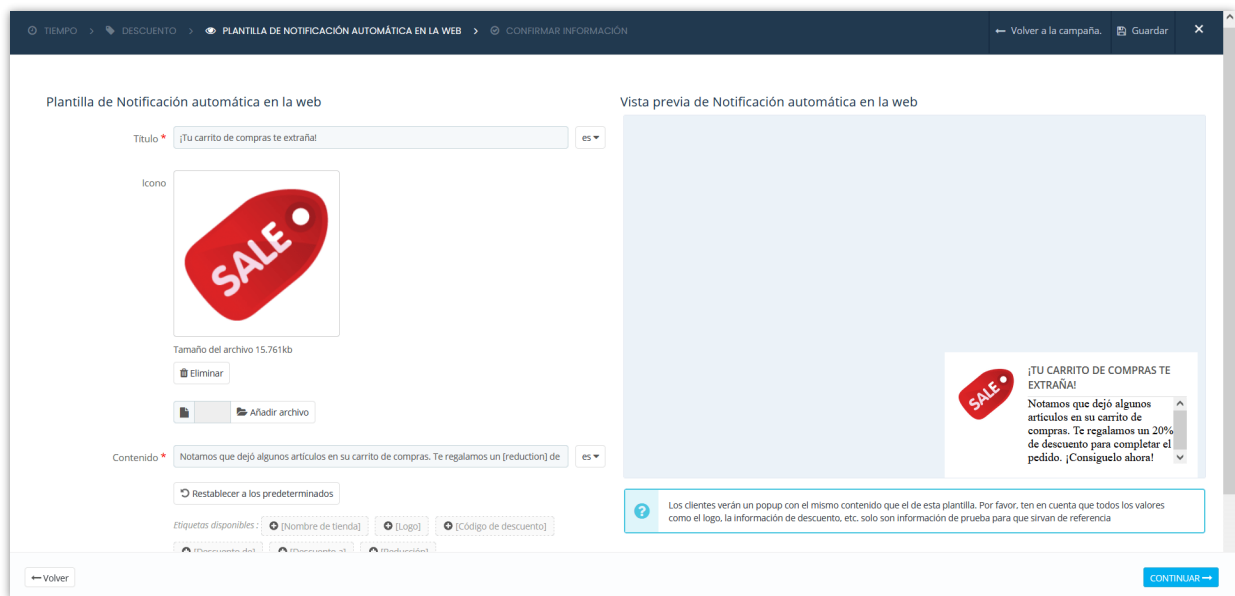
TIEMPO > DESCUENTO > PLANTILLA DE NOTIFICACIÓN AUTOMÁTICA EN LA WEB > CONFIRMAR INFORMACIÓN

Volver a la campaña. Guardar ×

Plantilla de Notificación automática en la web

Título * ¡Tu carrito de compras te extraña! es

Icono

SALE

Tamaño del archivo 15.761kb

Eliminar

Añadir archivo

Contenido * Notamos que dejó algunos artículos en su carrito de compras. Te regalamos un [reduction] de es

Restablecer a los predeterminados

Etiquetas disponibles : [Nombre de tienda] [Logo] [Código de descuento] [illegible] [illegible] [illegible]

Vista previa de Notificación automática en la web

SALE

¡TU CARRITO DE COMPRAS TE EXTRAÑA!

Notamos que dejó algunos artículos en su carrito de compras. Te regalamos un 20% de descuento para completar el pedido. ¡Consíguelo ahora!

Los clientes verán un popup con el mismo contenido que el de esta plantilla. Por favor, ten en cuenta que todos los valores como el logo, la información de descuento, etc. solo son información de prueba para que sirvan de referencia

Volver

CONTINUAR